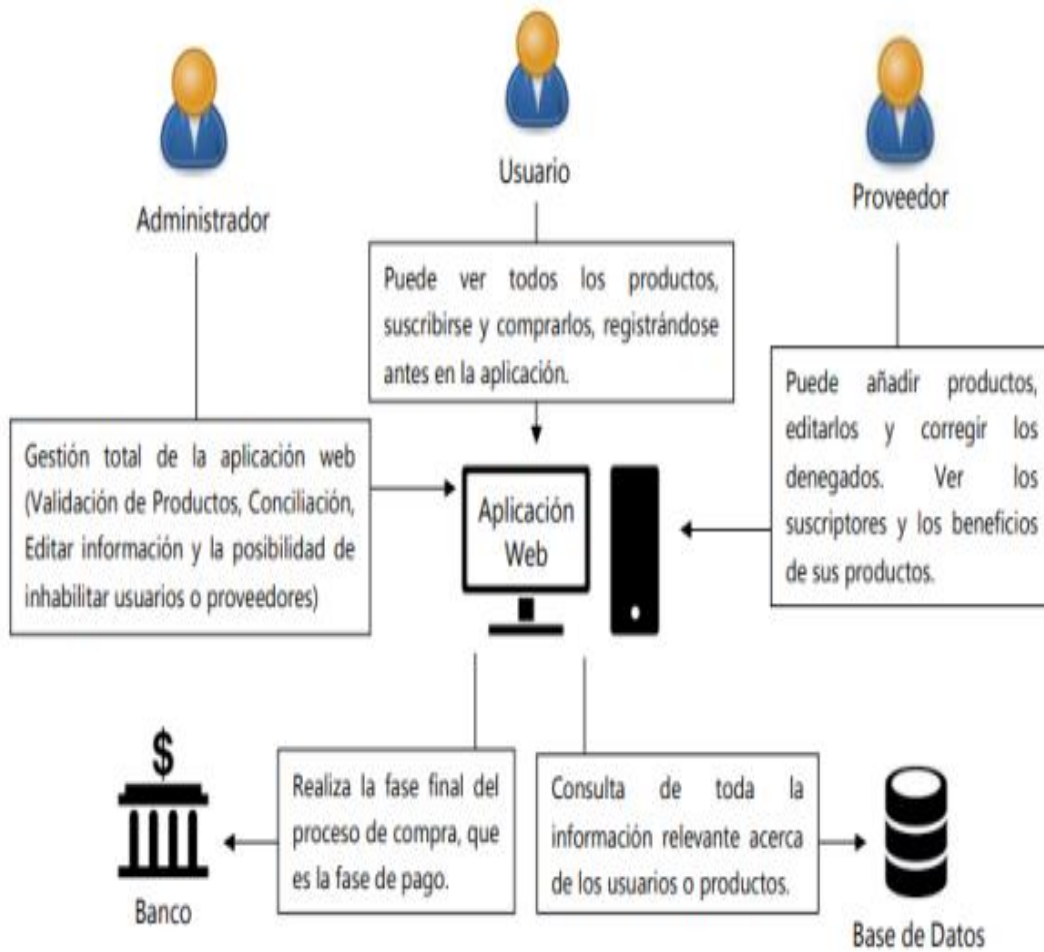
Usuario

Administrador

Proveedor

Puede ver todos los productos, suscribirse y comprarlos, registrándose antes en la aplicación.

Puede añadir productos, editarlos y corregir los denegados. Ver los suscriptores y los beneficios de sus productos.

Gestión total de la aplicación web (Validación de Productos, Conciliación, Editar información y la posibilidad de inhabilitar usuarios o proveedores)

Aplicación Web

$

Banco

Realiza la fase final del proceso de compra, que es la fase de pago.

Consulta de toda la información relevante acerca de los usuarios o productos.

Base de Datos